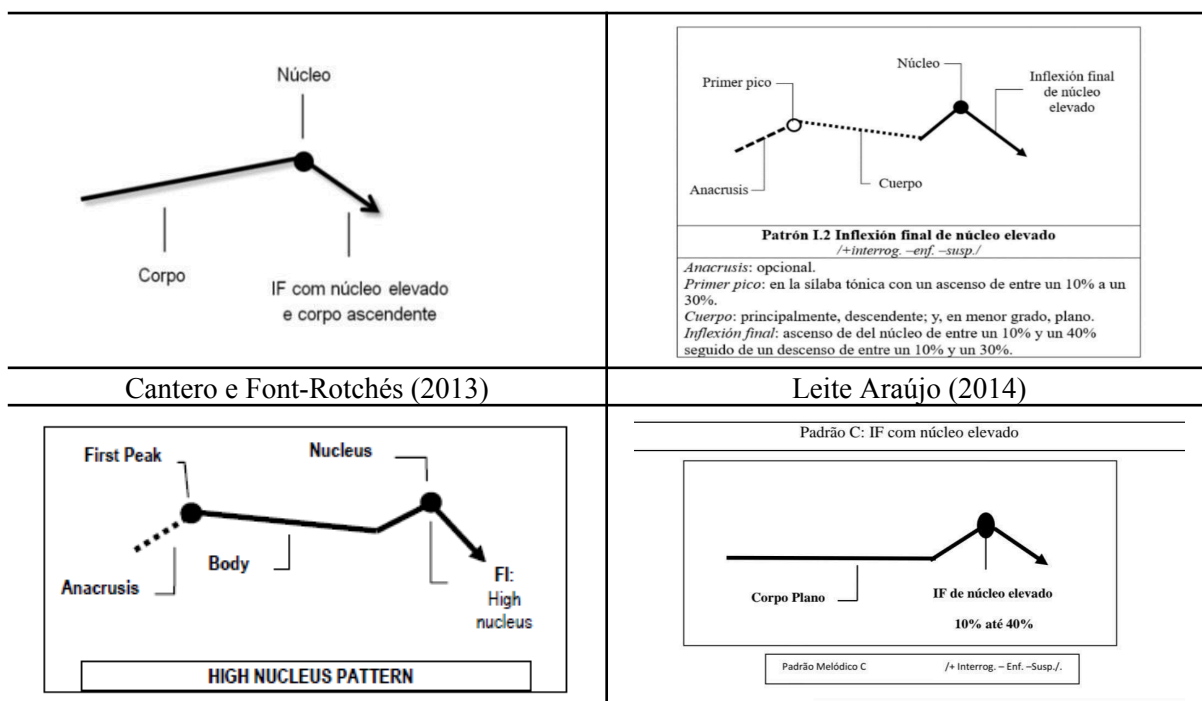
Núcleo

Corpo

IF com núcleo elevado e corpo ascendente

Núcleo

Primer pico

Inflexión final de núcleo elevado

Anacrusis

Cuerpo

**Patrón I.2 Inflexión final de núcleo elevado**
/+interrog. –enf. –susp./

*Anacrusis*: opcional.
*Primer pico*: en la sílaba tónica con un ascenso de entre un 10% a un 30%.
*Cuerpo*: principalmente, descendente; y, en menor grado, plano.
*Inflexión final*: ascenso de del núcleo de entre un 10% y un 40% seguido de un descenso de entre un 10% y un 30%.

| Cantero e Font-Rotchés (2013) | Leite Araújo (2014) |
|---|---|

First Peak

Nucleus

Body

Anacrusis

FI: High nucleus

HIGH NUCLEUS PATTERN

Padrão C: IF com núcleo elevado

Corpo Plano

IF de núcleo elevado

10% até 40%

Padrão Melódico C /+ Interrog. – Enf. –Susp./.